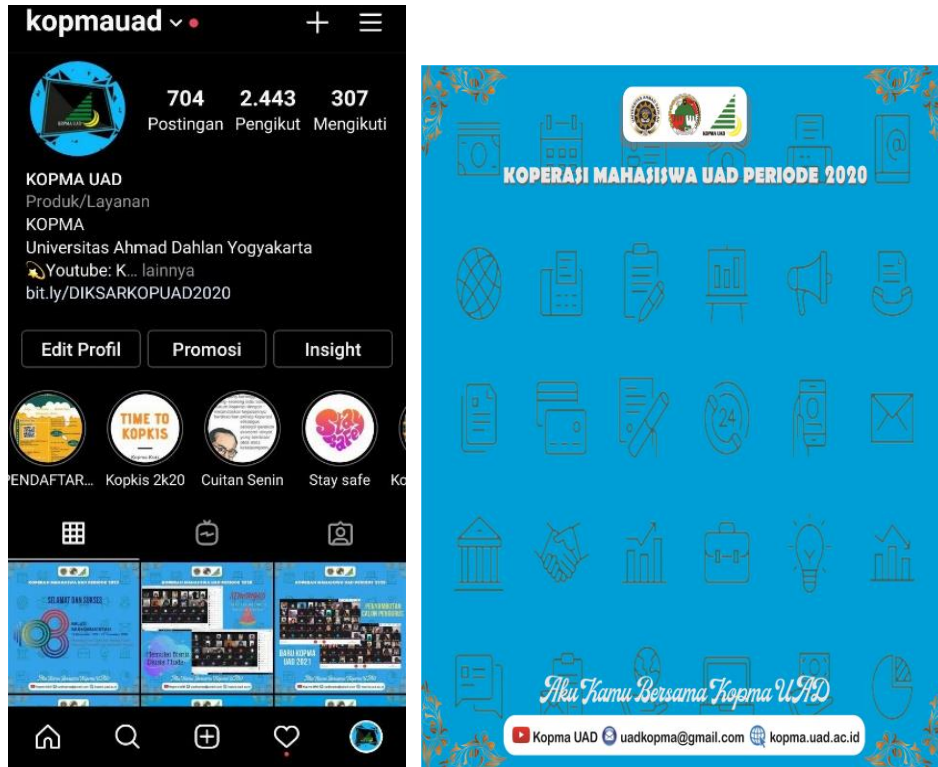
kopmauad

704 Postingan
2.443 Pengikut
307 Mengikuti

KOPMA UAD
Produk/Layanan
KOPMA
Universitas Ahmad Dahlan Yogyakarta
💫Youtube: K... lainnya
bit.ly/DIKSARKOPUAD2020

Edit Profil
Promosi
Insight

TIME TO KOPKIS

PENDAFTAR...
Kopkis 2k20
Cuitan Senin
Stay safe
Ko

KOPERASI MAHASISWA UAD PERIODE 2020

Aku Kamu Bersama Kopma UAD

Kopma UAD uadkopma@gmail.com kopma.uad.ac.id